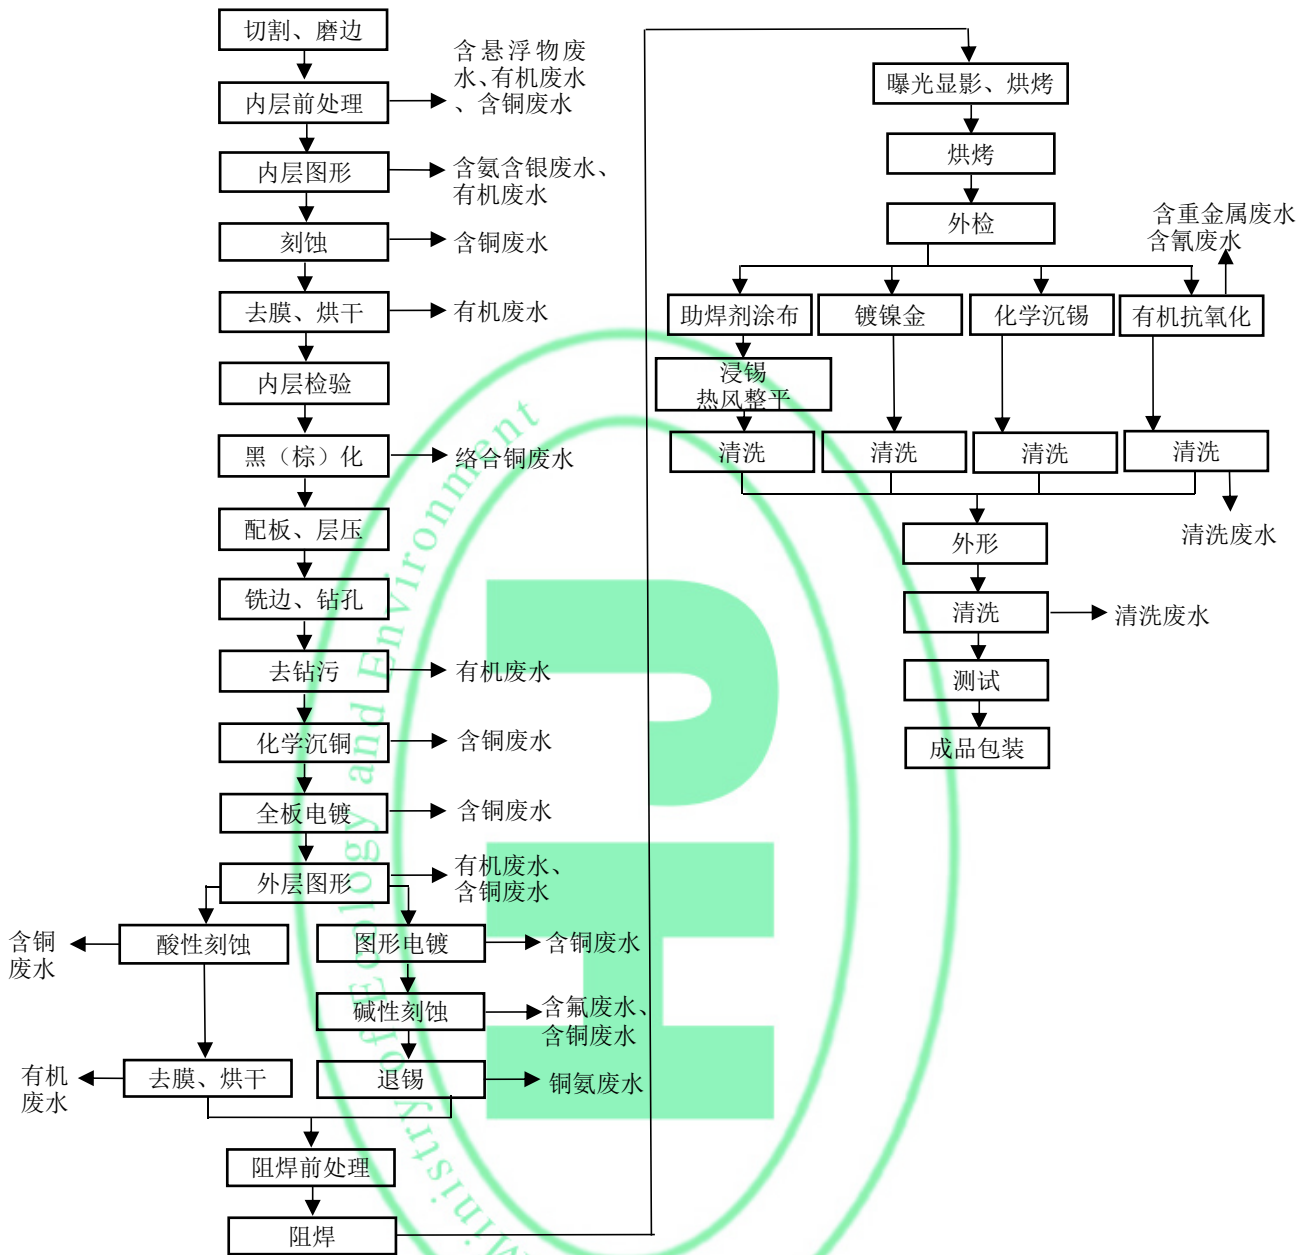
切割、磨边

内层前处理

含悬浮物废水、有机废水、含铜废水

内层图形

含氨含银废水、有机废水

刻蚀

含铜废水

去膜、烘干

有机废水

内层检验

黑（棕）化

络合铜废水

配板、层压

铣边、钻孔

去钻污

有机废水

化学沉铜

含铜废水

全板电镀

含铜废水

外层图形

有机废水、含铜废水

含铜废水

酸性刻蚀

图形电镀

含铜废水

碱性刻蚀

含氟废水、含铜废水

有机废水

去膜、烘干

退锡

铜氨废水

阻焊前处理

阻焊

曝光显影、烘烤

烘烤

外检

含重金属废水
含氰废水

助焊剂涂布

镀镍金

化学沉锡

有机抗氧化

浸锡
热风整平

清洗

清洗

清洗

清洗

清洗废水

外形

清洗

清洗废水

测试

成品包装

Ministry of Ecology and Environment